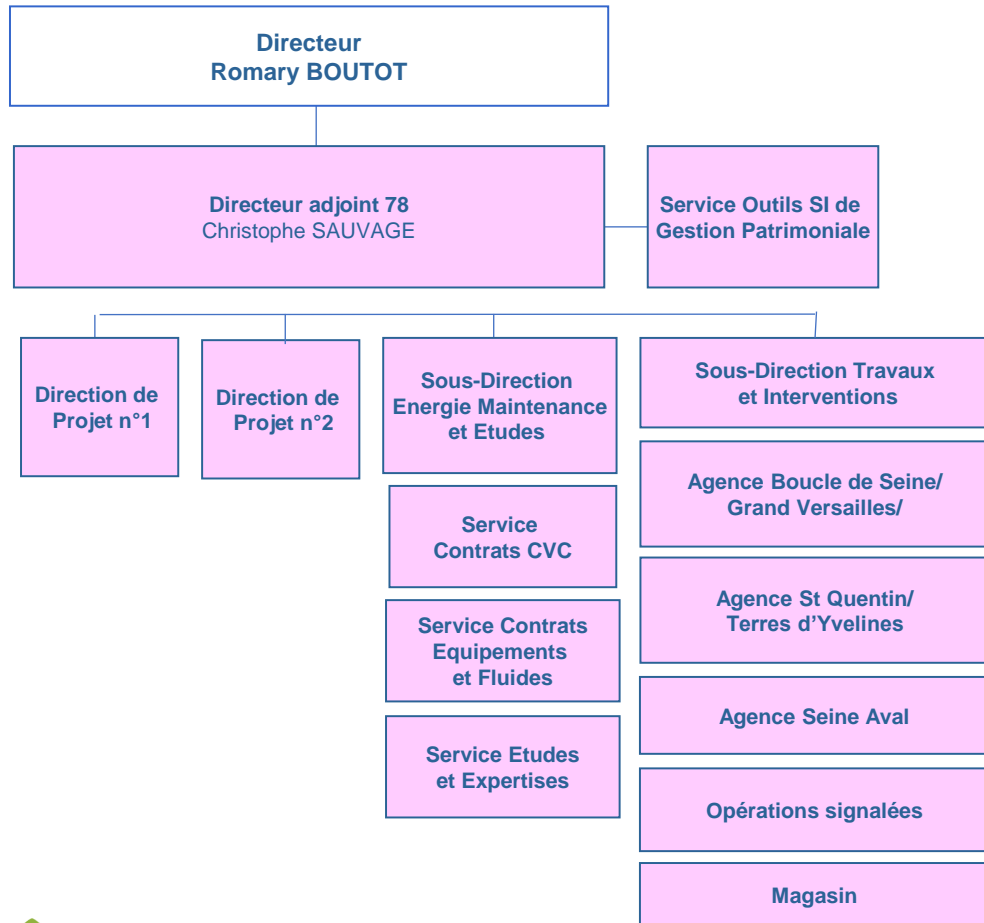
Directeur
Romary BOUTOT

Directeur adjoint 78
Christophe SAUVAGE

Service Outils SI de Gestion Patrimoniale

Direction de Projet n°1

Direction de Projet n°2

Sous-Direction Energie Maintenance et Etudes

Service Contrats CVC

Service Contrats Equipements et Fluides

Service Etudes et Expertises

Sous-Direction Travaux et Interventions

Agence Boucle de Seine/ Grand Versailles/

Agence St Quentin/ Terres d'Yvelines

Agence Seine Aval

Opérations signalées

Magasin